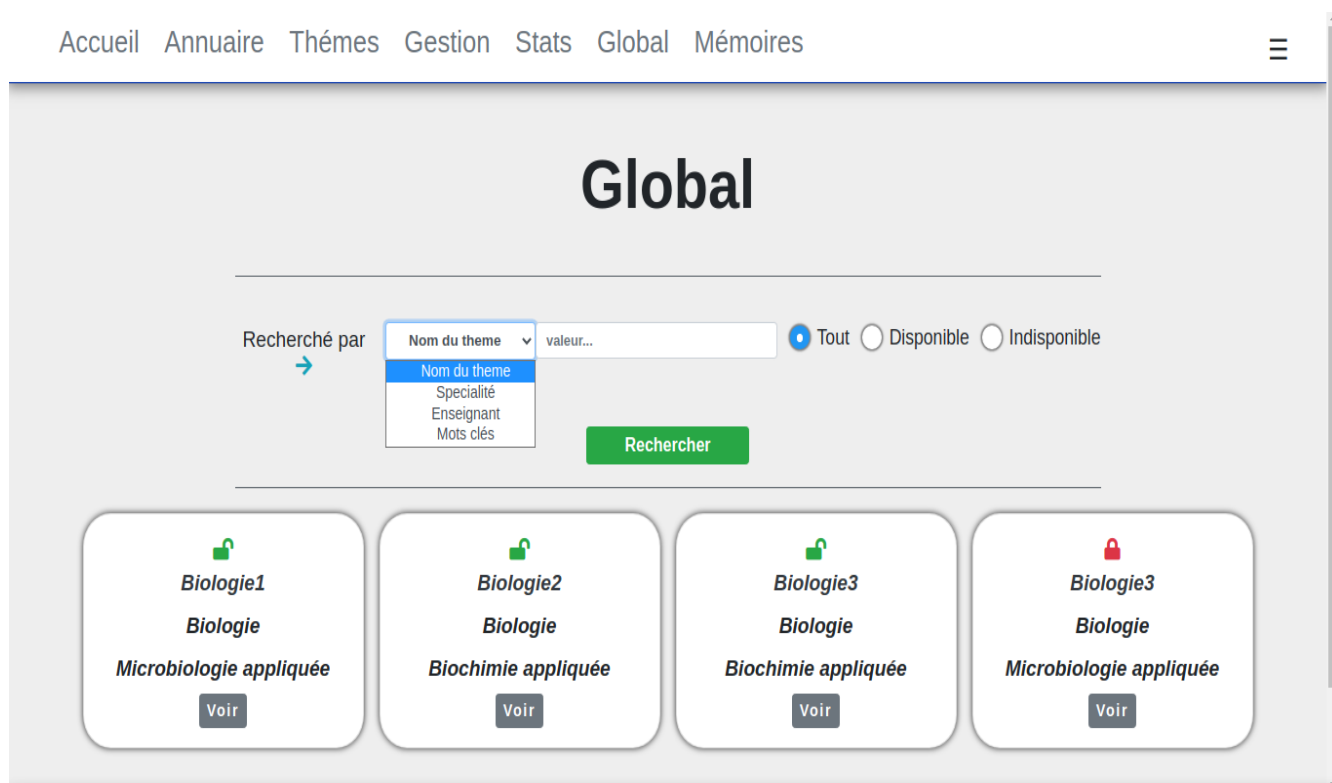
Accueil Annuaire Thémes Gestion Stats Global Mémoires

Global

Recherché par

Nom du theme

valeur...

Tout Disponible Indisponible

Nom du theme
Specialité
Enseignant
Mots clés

Rechercher

Biologie1

Biologie

Microbiologie appliquée

Voir

Biologie2

Biologie

Biochimie appliquée

Voir

Biologie3

Biologie

Biochimie appliquée

Voir

Biologie3

Biologie

Microbiologie appliquée

Voir